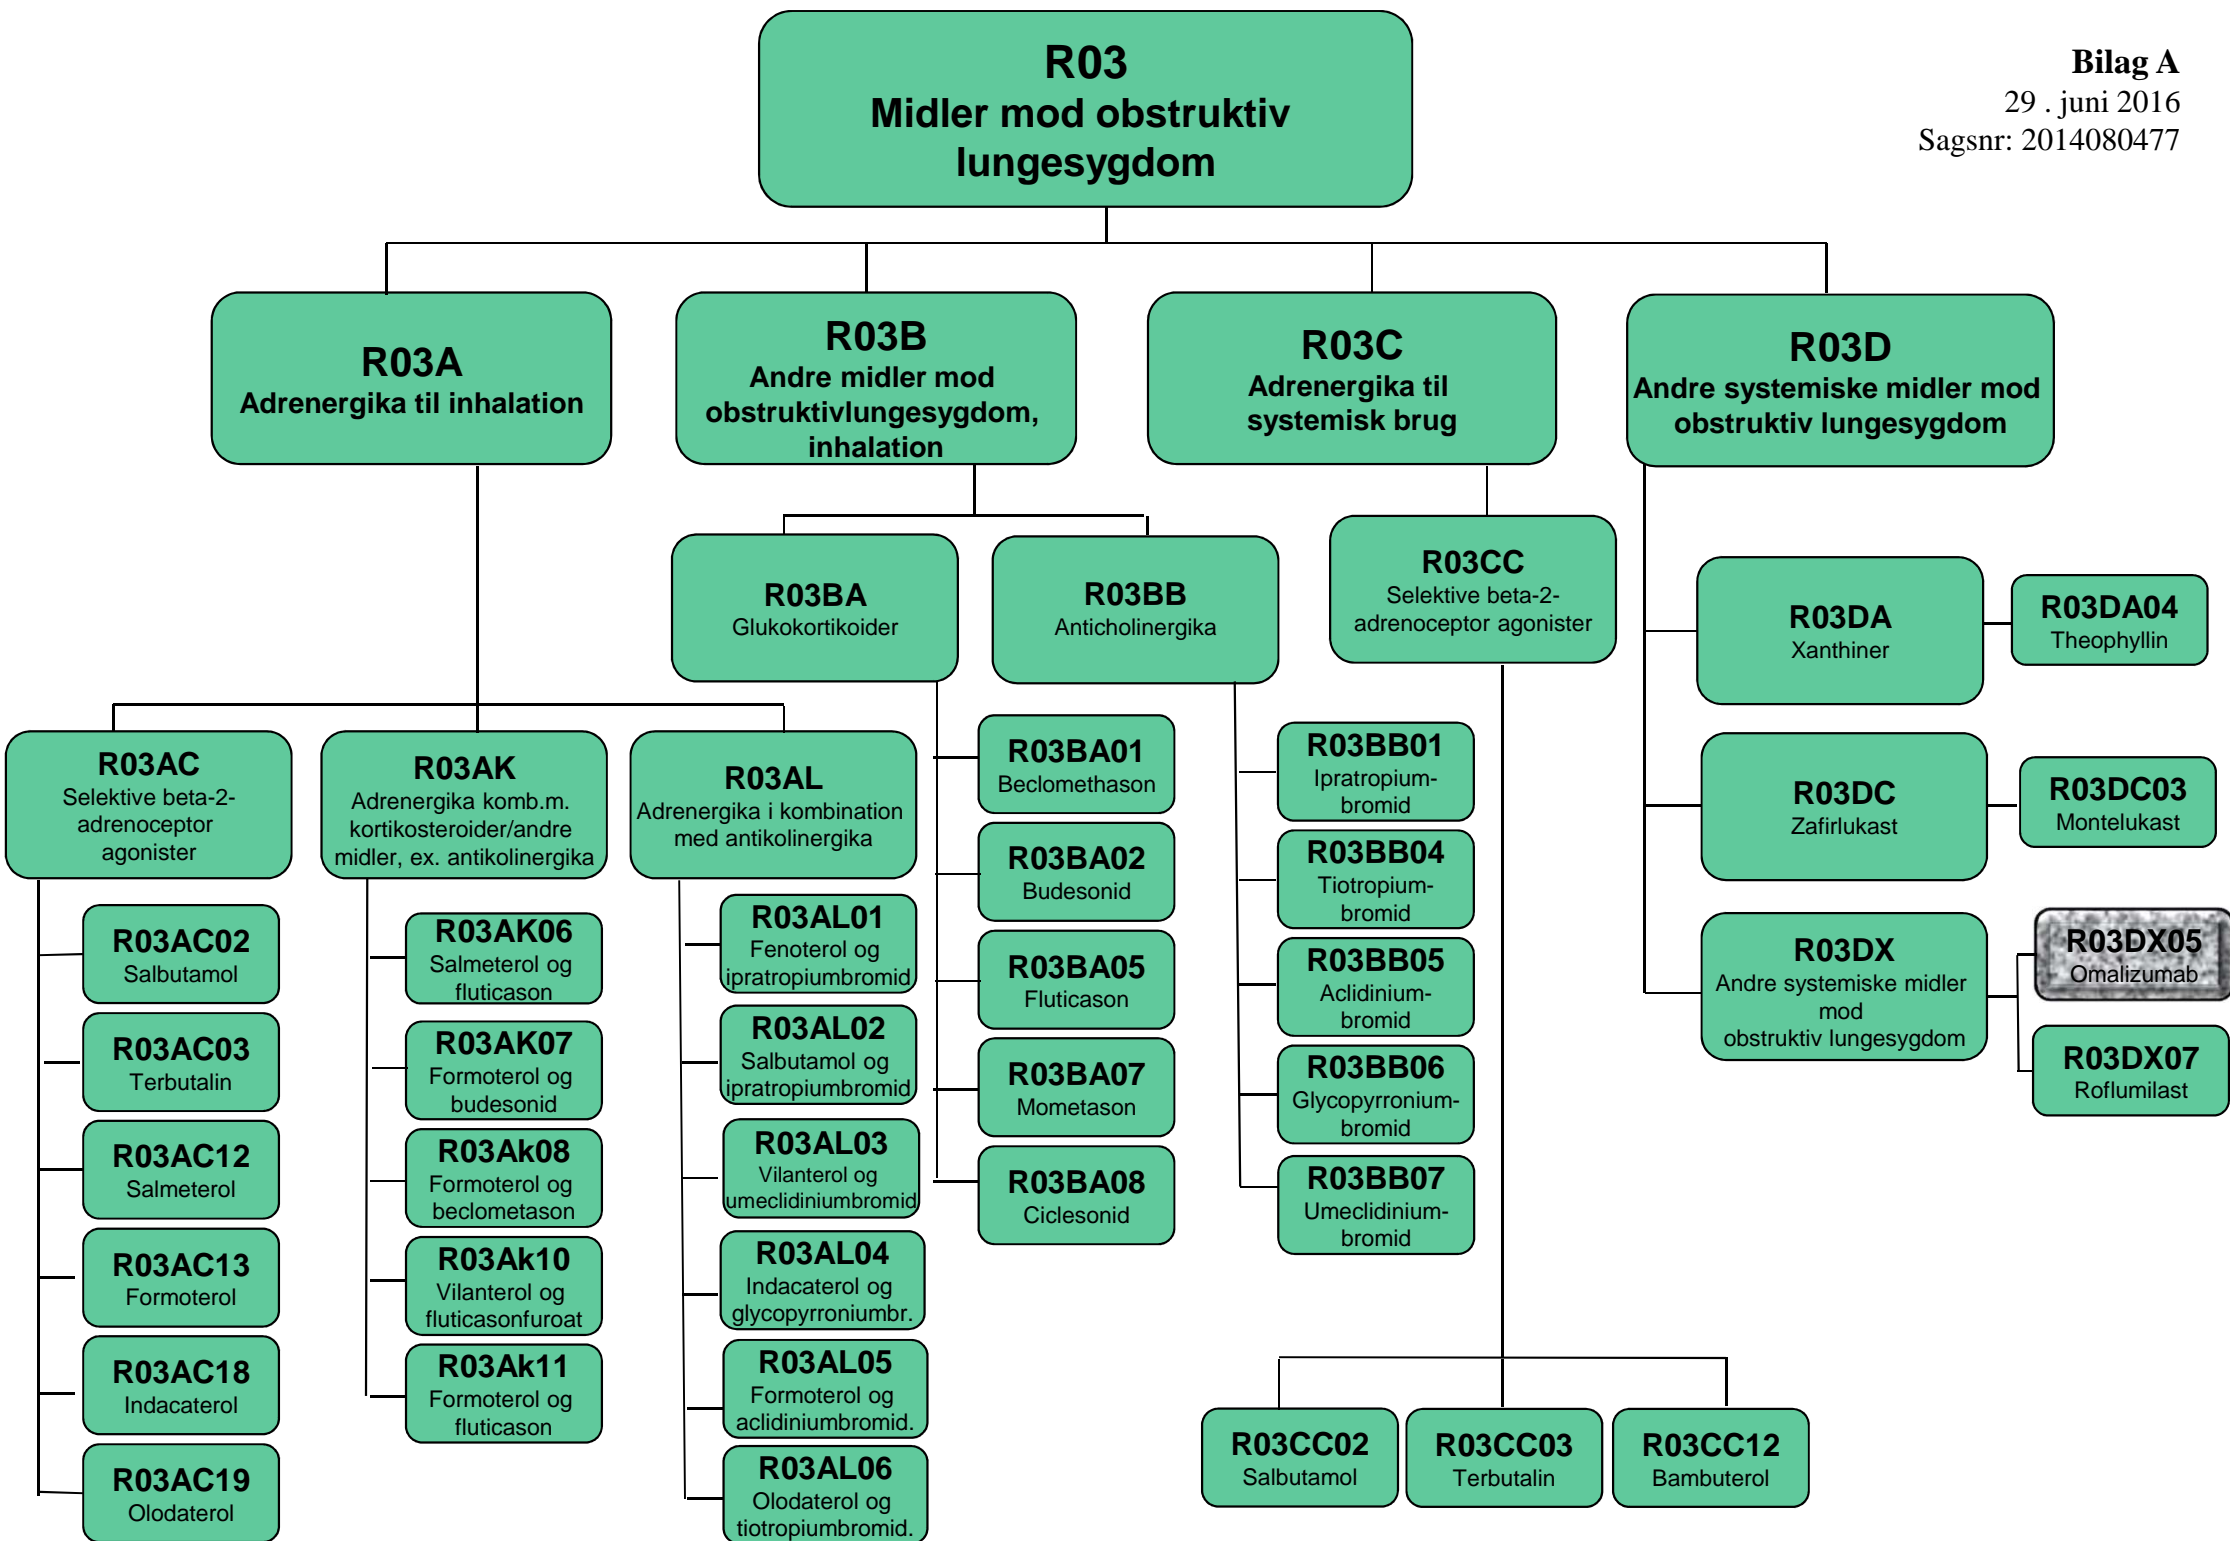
Bilag A
29 . juni 2016
Sagsnr: 2014080477

R03
Midler mod obstruktiv lungesygdom

R03A
Adrenergika til inhalation

R03B
Andre midler mod obstruktivlungesygdom, inhalation

R03C
Adrenergika til systemisk brug

R03D
Andre systemiske midler mod obstruktiv lungesygdom

R03BA
Glukokortikoider

R03BB
Anticholinergika

R03CC
Selektive beta-2-adrenoceptor agonister

R03DA
Xanthiner

R03DA04
Theophyllin

R03DC
Zafirlukast

R03DC03
Montelukast

R03DX
Andre systemiske midler mod obstruktiv lungesygdom

R03DX05
Omalizumab

R03DX07
Roflumilast

R03AC
Selektive beta-2-adrenoceptor agonister

R03AK
Adrenergika komb.m. kortikosteroider/andre midler, ex. antikolinergika

R03AL
Adrenergika i kombination med antikolinergika

R03AC02
Salbutamol

R03AC03
Terbutalin

R03AC12
Salmeterol

R03AC13
Formoterol

R03AC18
Indacaterol

R03AC19
Olodaterol

R03AK06
Salmeterol og fluticason

R03AK07
Formoterol og budesonid

R03Ak08
Formoterol og beclometason

R03Ak10
Vilanterol og fluticasonfuroat

R03Ak11
Formoterol og fluticason

R03AL01
Fenoterol og ipratropiumbromid

R03AL02
Salbutamol og ipratropiumbromid

R03AL03
Vilanterol og umeclidiniumbromid

R03AL04
Indacaterol og glycopyrroniumbr.

R03AL05
Formoterol og aclidiniumbromid.

R03AL06
Olodaterol og tiotropiumbromid.

R03BA01
Beclomethason

R03BA02
Budesonid

R03BA05
Fluticason

R03BA07
Mometason

R03BA08
Ciclesonid

R03BB01
Ipratropium-bromid

R03BB04
Tiotropium-bromid

R03BB05
Aclidinium-bromid

R03BB06
Glycopyrronium-bromid

R03BB07
Umeclidinium-bromid

R03CC02
Salbutamol

R03CC03
Terbutalin

R03CC12
Bambuterol